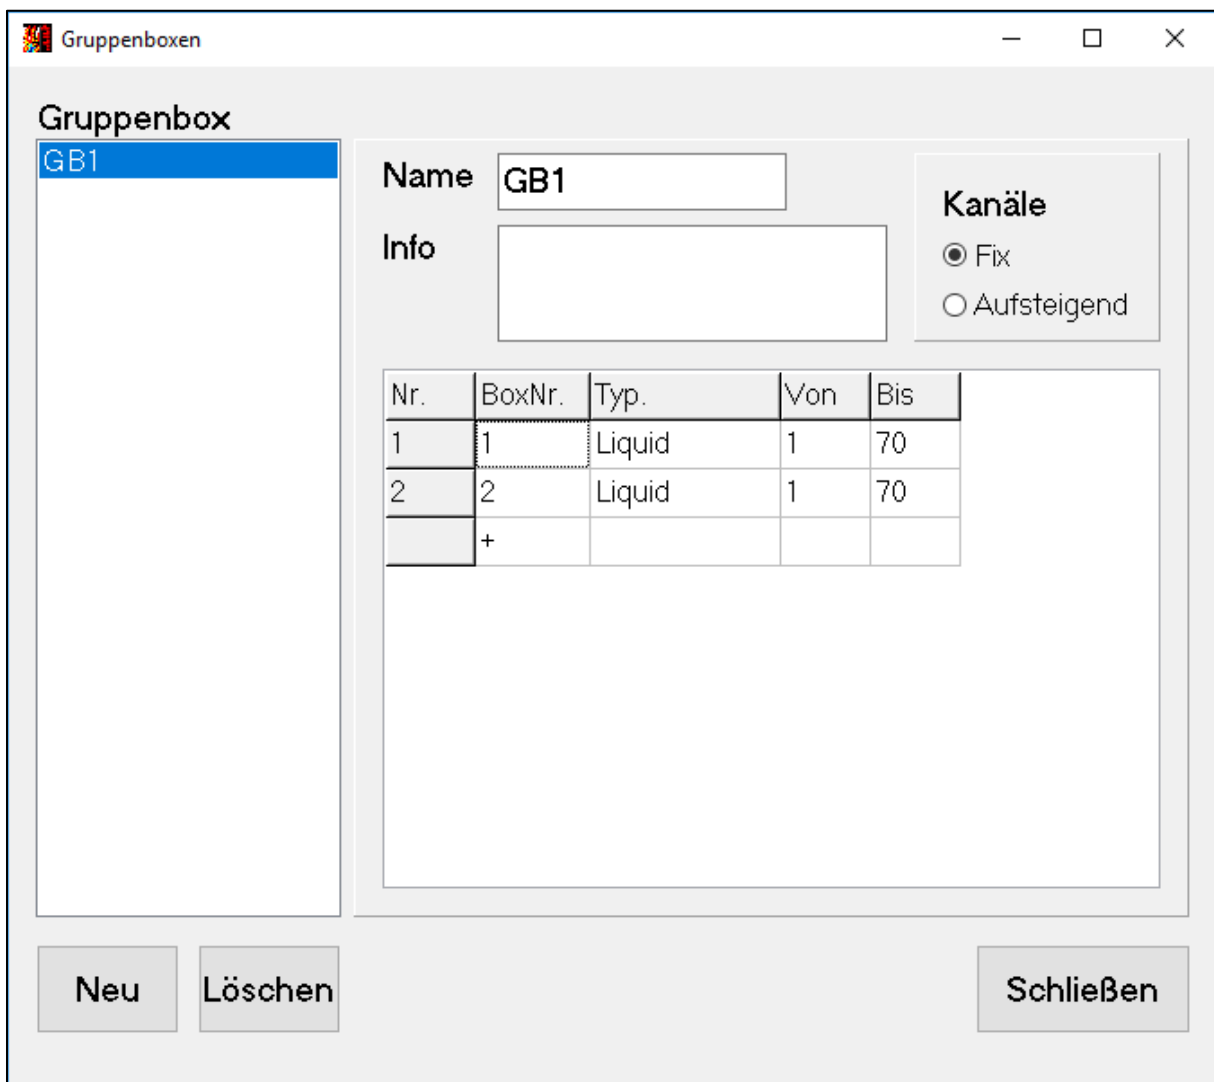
Gruppenboxen

Gruppenbox

GB1

Name GB1

Info

Kanäle
Fix
Aufsteigend

| Nr. | BoxNr. | Typ. | Von | Bis |
|---|---|---|---|---|
| 1 | 1 | Liquid | 1 | 70 |
| 2 | 2 | Liquid | 1 | 70 |
| | + | | | |

Neu Löschen Schließen